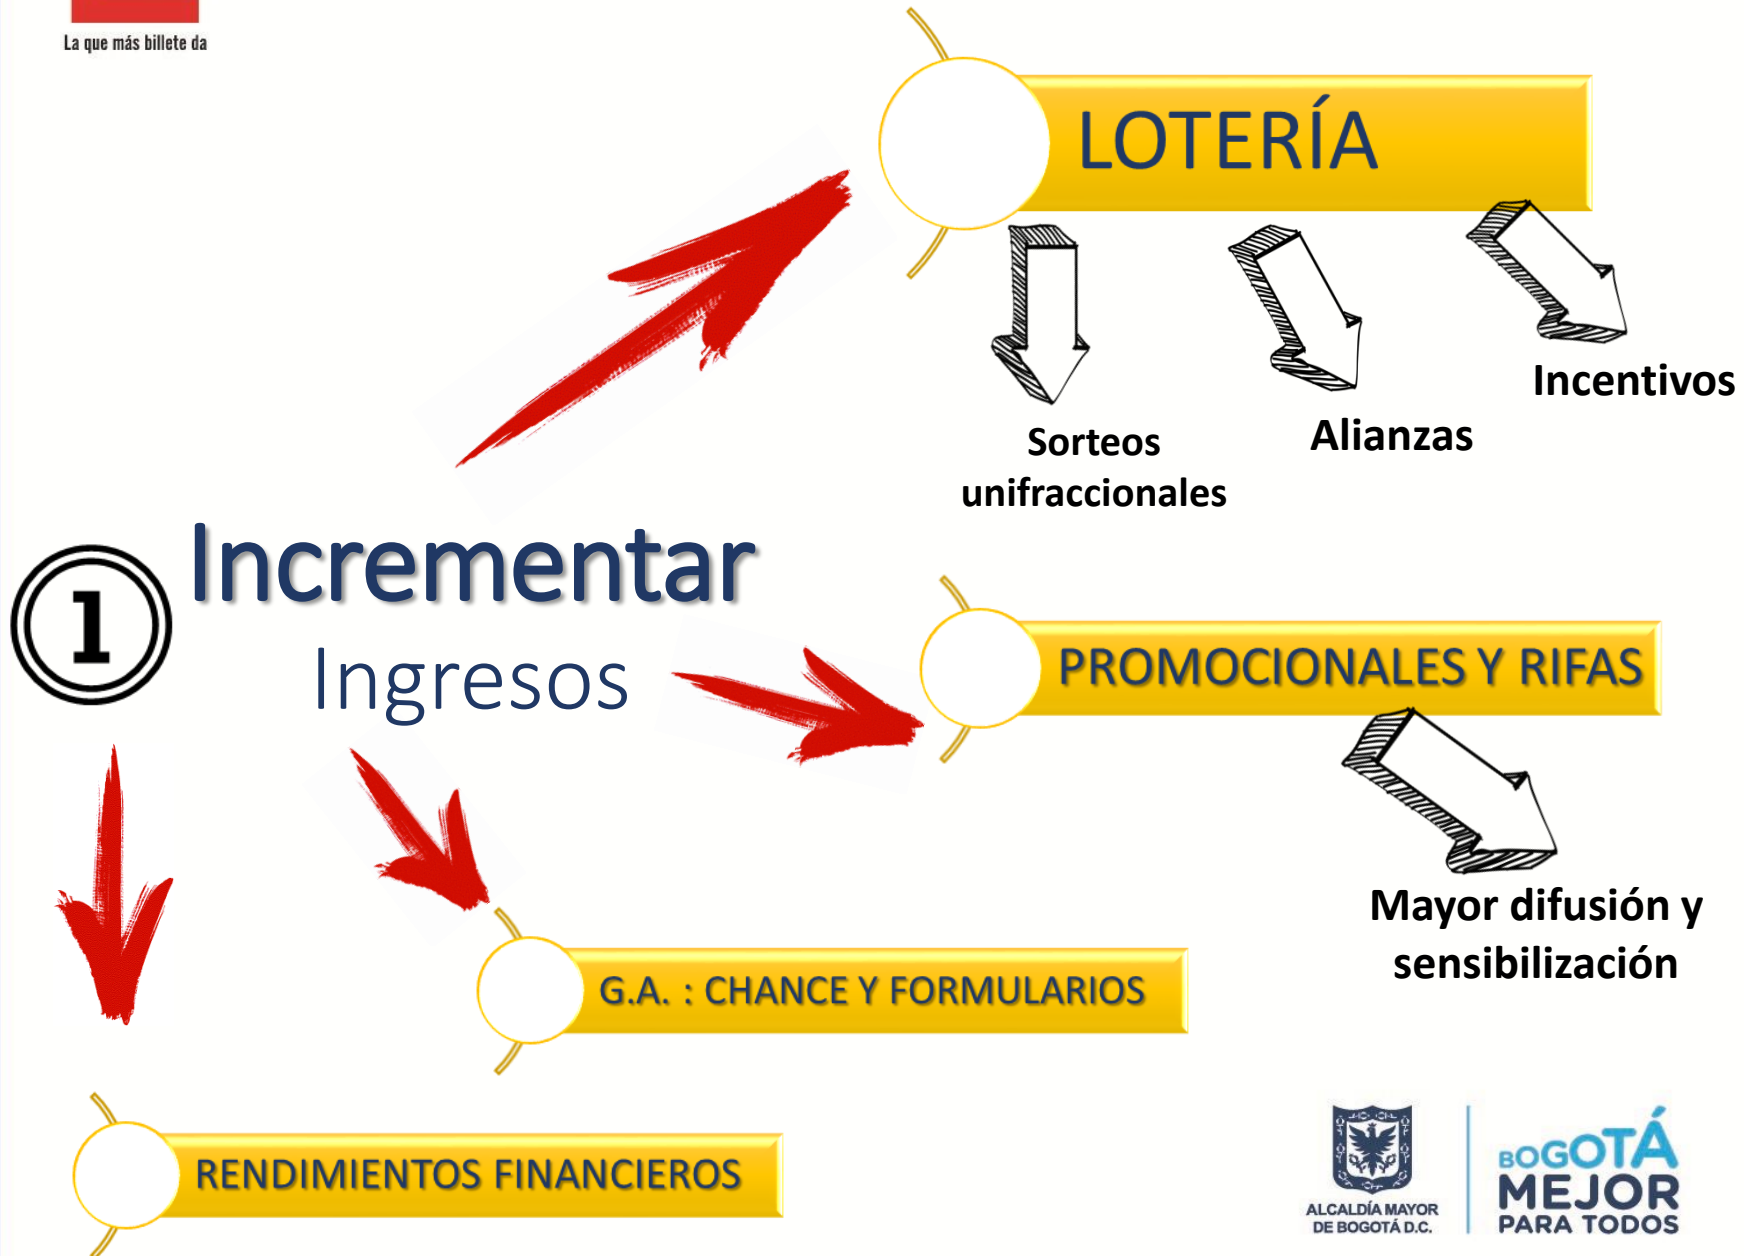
La que más billete da

LOTERÍA

Sorteos unifraccionales

Alianzas

Incentivos

1

Incrementar

Ingresos

PROMOCIONALES Y RIFAS

Mayor difusión y sensibilización

G.A. : CHANCE Y FORMULARIOS

RENDIMIENTOS FINANCIEROS

ALCALDÍA MAYOR DE BOGOTÁ D.C.

BOGOTÁ MEJOR PARA TODOS